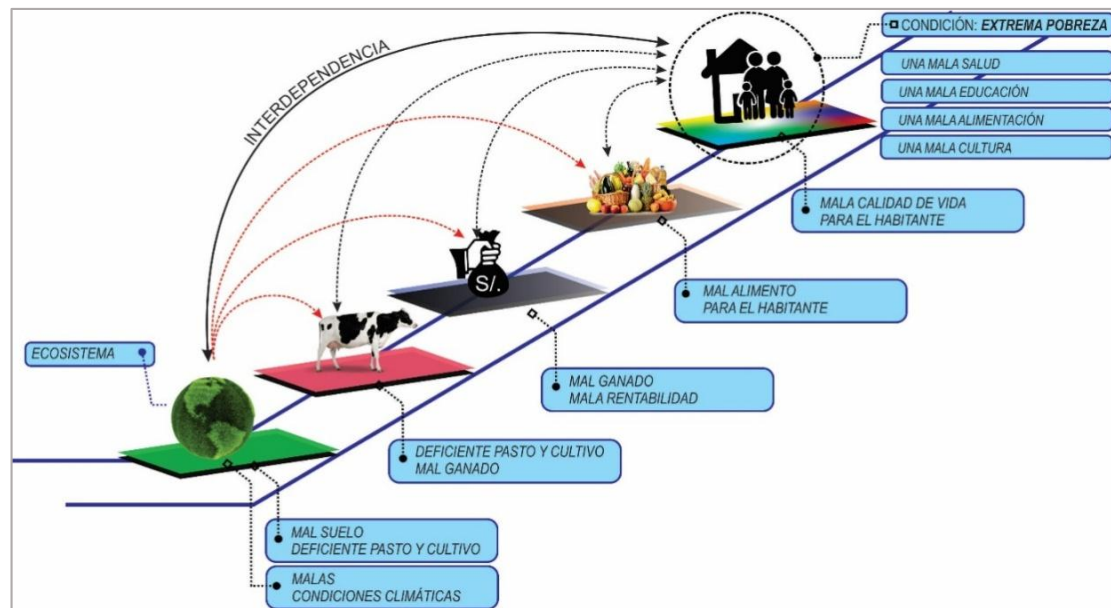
INTERDEPENDENCIA

CONDICIÓN: EXTREMA POBREZA

UNA MALA SALUD

UNA MALA EDUCACIÓN

UNA MALA ALIMENTACIÓN

UNA MALA CULTURA

MALA CALIDAD DE VIDA PARA EL HABITANTE

S/.

MAL ALIMENTO PARA EL HABITANTE

ECOSISTEMA

MAL GANADO MALA RENTABILIDAD

DEFICIENTE PASTO Y CULTIVO MAL GANADO

MAL SUELO DEFICIENTE PASTO Y CULTIVO

MALAS CONDICIONES CLIMÁTICAS